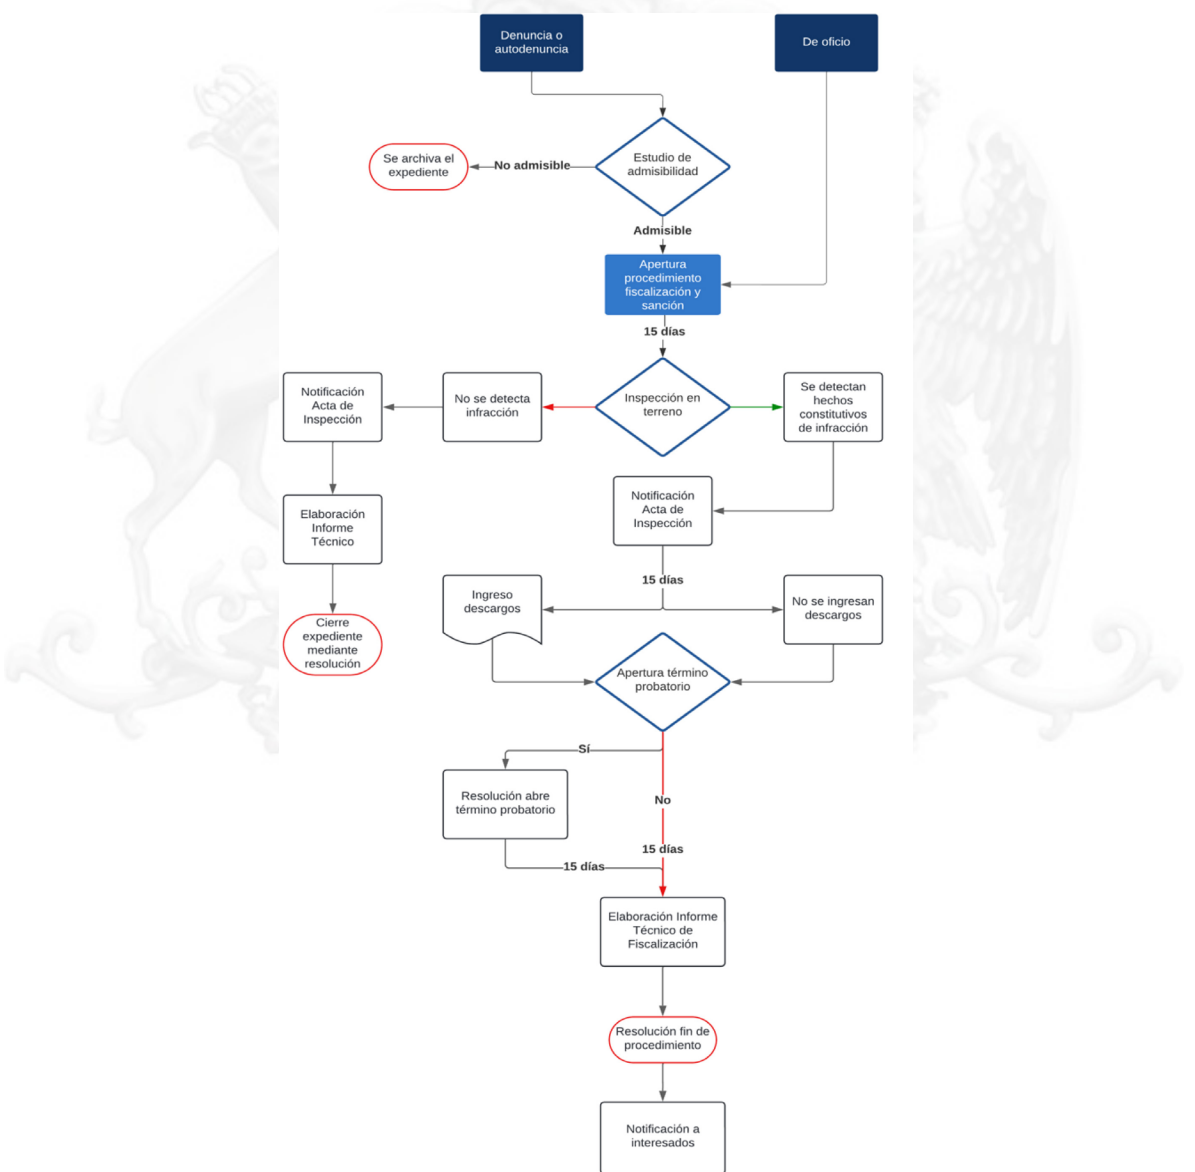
Denuncia o autodenuncia

De oficio

Se archiva el expediente

No admisible

Estudio de admisibilidad

Admisible

Apertura procedimiento fiscalización y sanción

15 días

Notificación Acta de Inspección

No se detecta infracción

Inspección en terreno

Se detectan hechos constitutivos de infracción

Elaboración Informe Técnico

Notificación Acta de Inspección

15 días

Ingreso descargos

No se ingresan descargos

Cierre expediente mediante resolución

Apertura término probatorio

Sí

Resolución abre término probatorio

No

15 días

15 días

Elaboración Informe Técnico de Fiscalización

Resolución fin de procedimiento

Notificación a interesados